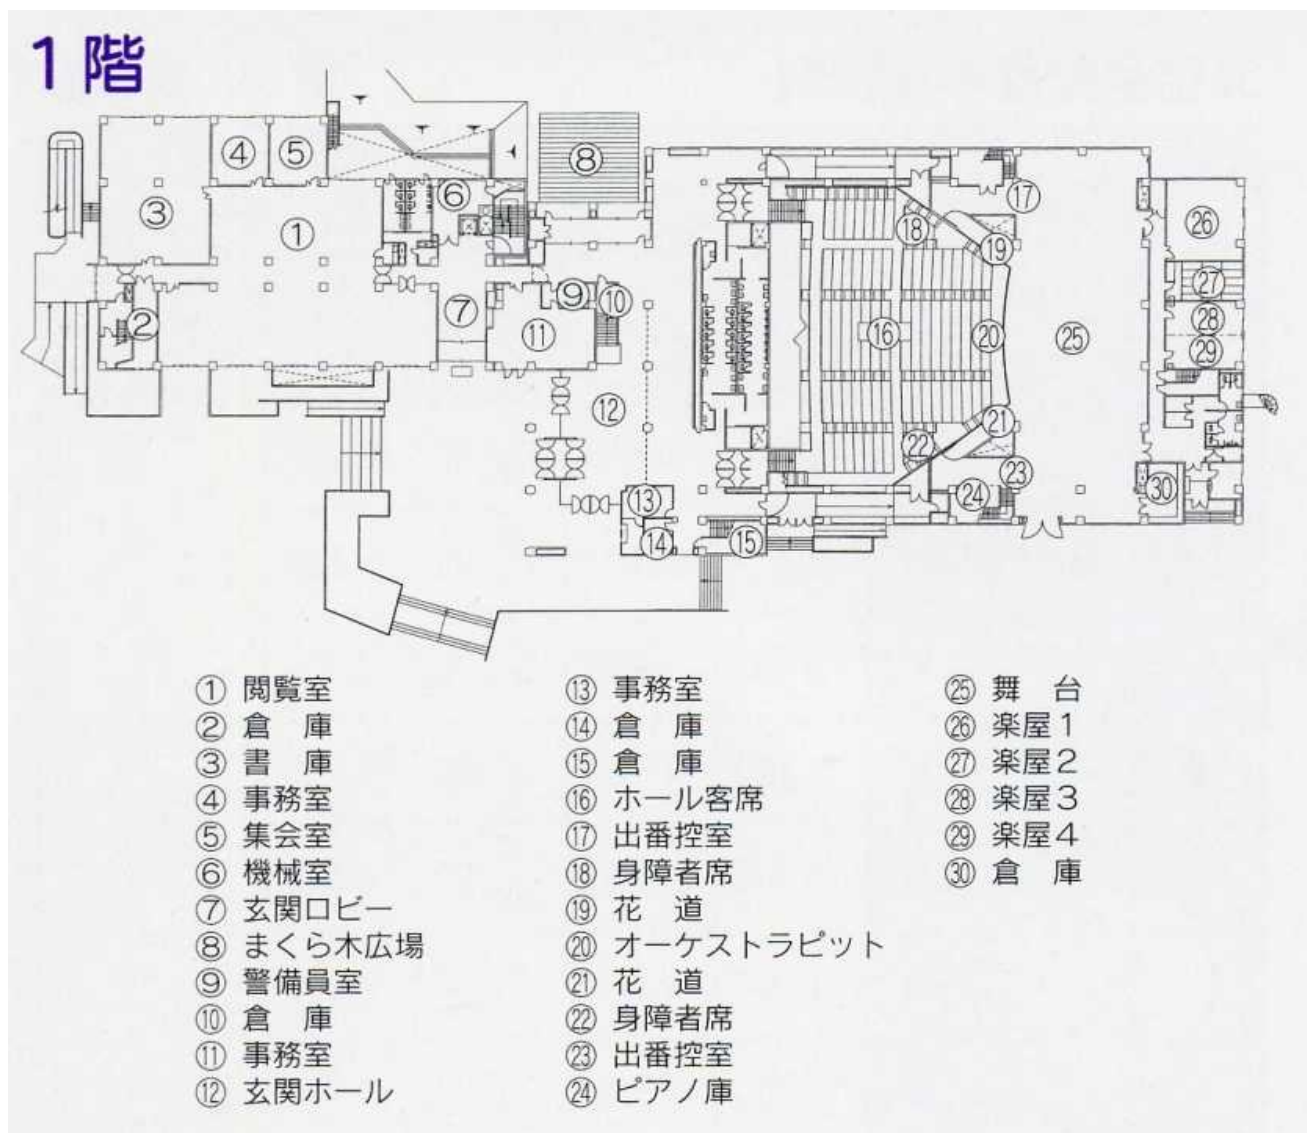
1階

④ ⑤ ⑧ ③ ① ⑥ ⑰ ⑱ ⑲ ㉖ ⑨ ⑩ ⑦ ② ⑪ ⑯ ⑳ ㉕ ㉗ ㉘ ㉙ ⑫ ㉑ ㉒ ㉓ ㉔ ㉚ ⑬ ⑭ ⑮

① 閲覧室
② 倉　庫
③ 書　庫
④ 事務室
⑤ 集会室
⑥ 機械室
⑦ 玄関ロビー
⑧ まくら木広場
⑨ 警備員室
⑩ 倉　庫
⑪ 事務室
⑫ 玄関ホール

⑬ 事務室
⑭ 倉　庫
⑮ 倉　庫
⑯ ホール客席
⑰ 出番控室
⑱ 身障者席
⑲ 花　道
⑳ オーケストラピット
㉑ 花　道
㉒ 身障者席
㉓ 出番控室
㉔ ピアノ庫

㉕ 舞　台
㉖ 楽屋1
㉗ 楽屋2
㉘ 楽屋3
㉙ 楽屋4
㉚ 倉　庫